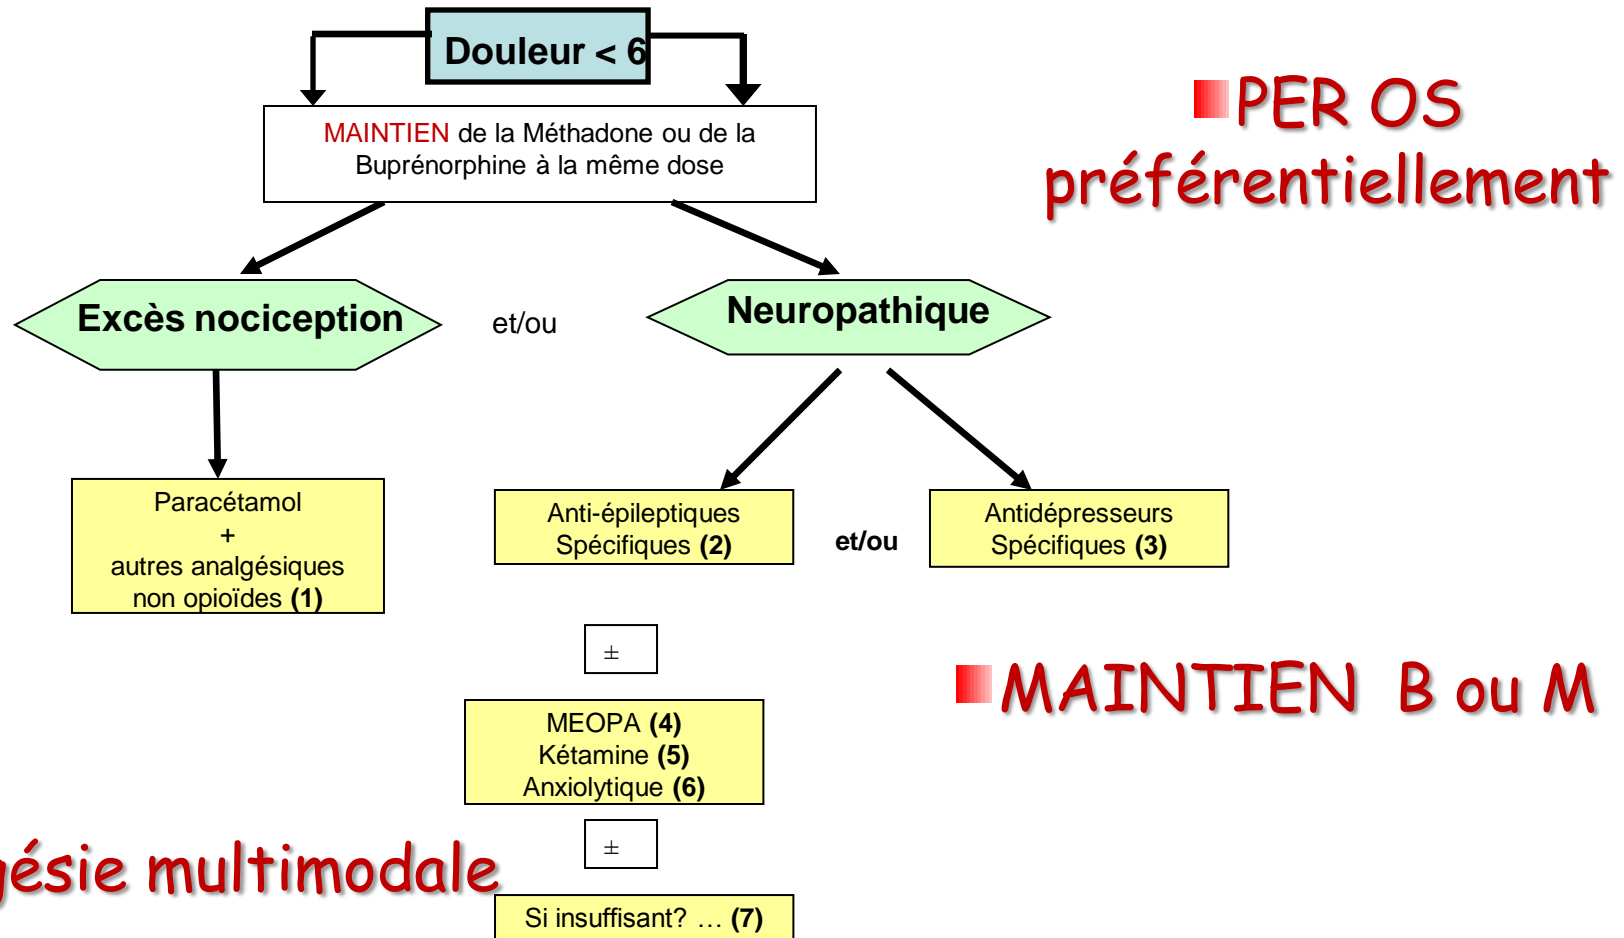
Douleur < 6

MAINTIEN de la Méthadone ou de la Buprénorphine à la même dose

PER OS préférentiellement

Excès nociception

et/ou

Neuropathique

Paracétamol
+
autres analgésiques non opioïdes **(1)**

Anti-épileptiques Spécifiques **(2)**

**et/ou**

Antidépresseurs Spécifiques **(3)**

$\pm$

MAINTIEN B ou M

MEOPA **(4)**
Kétamine **(5)**
Anxiolytique **(6)**

$\pm$

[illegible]ésie multimodale

Si insuffisant? … **(7)**